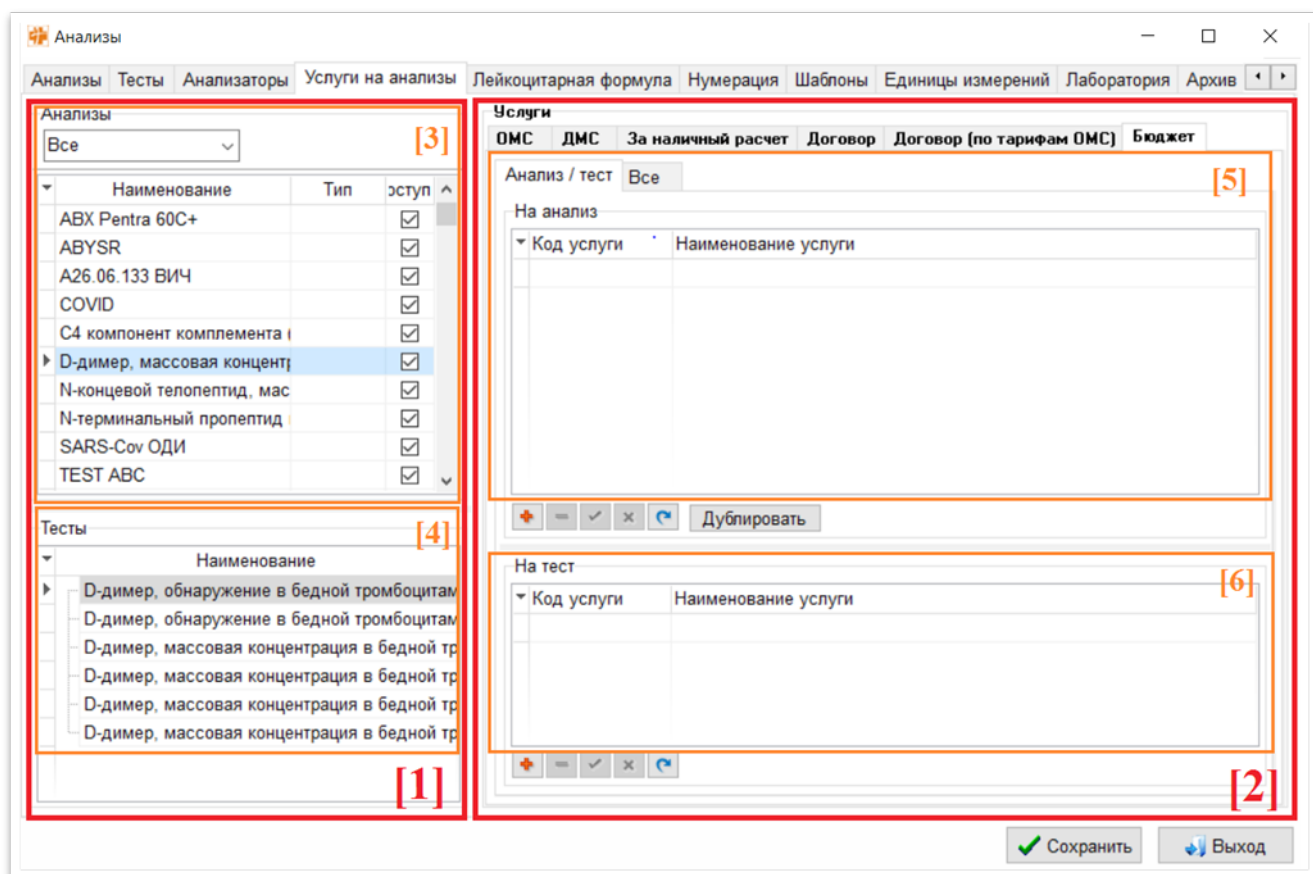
Анализы

Анализы | Тесты | Анализаторы | Услуги на анализы | Лейкоцитарная формула | Нумерация | Шаблоны | Единицы измерений | Лаборатория | Архив

Анализы
Все
[3]

| Наименование | Тип | оступ |
|---|---|---|
| ABX Pentra 60C+ | | ☑ |
| ABYSR | | ☑ |
| A26.06.133 ВИЧ | | ☑ |
| COVID | | ☑ |
| C4 компонент комплемента | | ☑ |
| D-димер, массовая концентр | | ☑ |
| N-концевой телопептид, мас | | ☑ |
| N-терминальный пропептид | | ☑ |
| SARS-Cov ОДИ | | ☑ |
| TEST ABC | | ☑ |

Тесты
[4]

| Наименование |
|---|
| D-димер, обнаружение в бедной тромбоцитам |
| D-димер, обнаружение в бедной тромбоцитам |
| D-димер, массовая концентрация в бедной тр |
| D-димер, массовая концентрация в бедной тр |
| D-димер, массовая концентрация в бедной тр |
| D-димер, массовая концентрация в бедной тр |

[1]

Услуги
ОМС | ДМС | За наличный расчет | Договор | Договор (по тарифам ОМС) | Бюджет

Анализ / тест | Все
[5]

На анализ

| Код услуги | Наименование услуги |
|---|---|

Дублировать

На тест
[6]

| Код услуги | Наименование услуги |
|---|---|

[2]

Сохранить
Выход